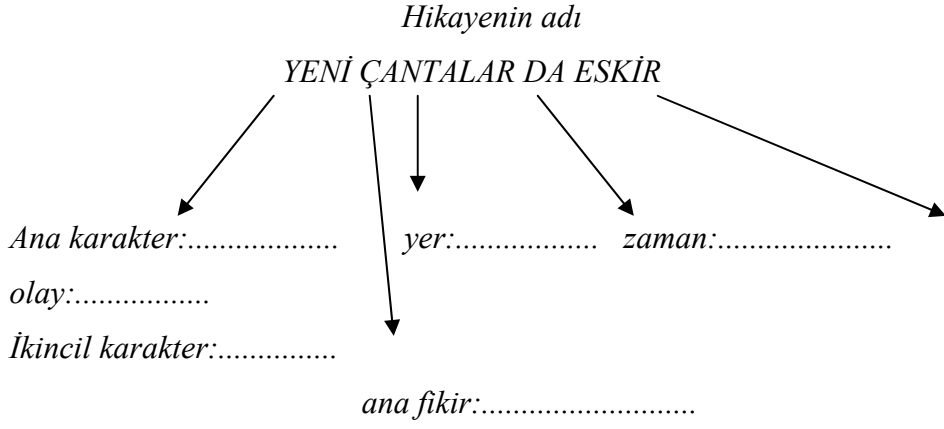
Hikayenin adı

YENİ ÇANTALAR DA ESKİR

Ana karakter:.................. yer:................. zaman:......................

olay:................

İkincil karakter:..............

ana fikir:..........................